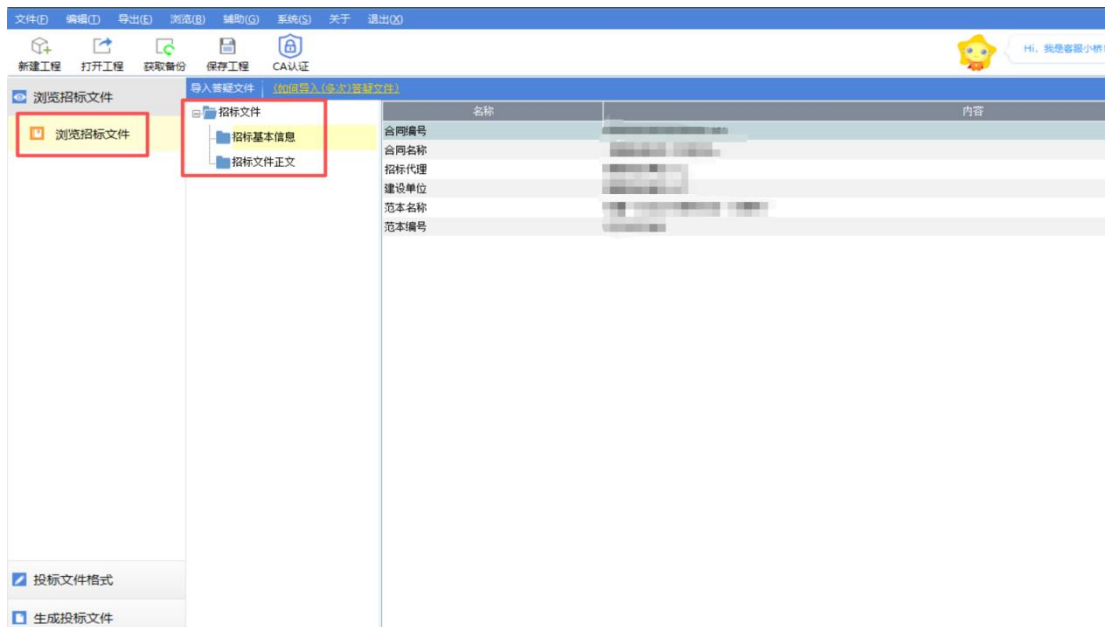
文件(F) 编辑(T) 导出(E) 浏览(B) 辅助(G) 系统(S) 关于 退出(X)

新建工程 打开工程 获取备份 保存工程 CA认证

Hi，我是客服小柄

浏览招标文件

浏览招标文件

导入答疑文件 (如何导入(多次)答疑文件)

招标文件
招标基本信息
招标文件正文

| 名称 | 内容 |
|---|---|
| 合同编号 | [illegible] |
| 合同名称 | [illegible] |
| 招标代理 | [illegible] |
| 建设单位 | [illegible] |
| 范本名称 | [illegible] |
| 范本编号 | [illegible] |

投标文件格式

生成投标文件